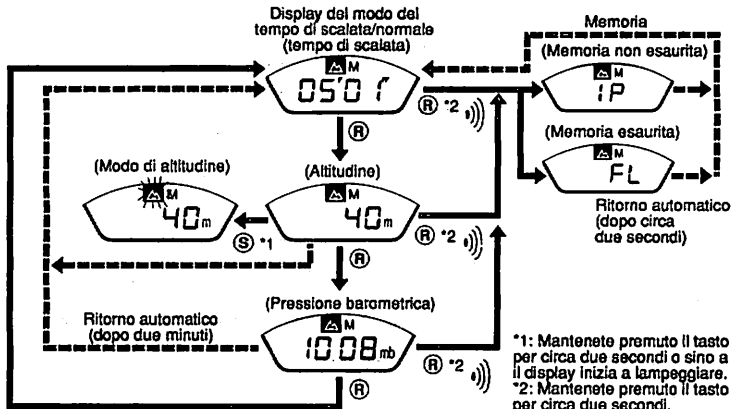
Display del modo del tempo di scalata/normale (tempo di scalata)

M
05'01'

Ⓡ *2

Memoria

(Memoria non esaurita)

M
1P

(Memoria esaurita)

M
FL

Ritorno automatico (dopo circa due secondi)

Ⓡ

(Modo di altitudine)

M
40m

(Altitudine)

M
40m

Ⓢ *1

Ⓡ *2

Ⓡ

(Pressione barometrica)

Ritorno automatico (dopo due minuti)

M
1008mb

Ⓡ *2

Ⓡ

*1: Mantenete premuto il tasto per circa due secondi o sino a il display inizia a lampeggiare.
*2: Mantenete premuto il tasto per circa due secondi.